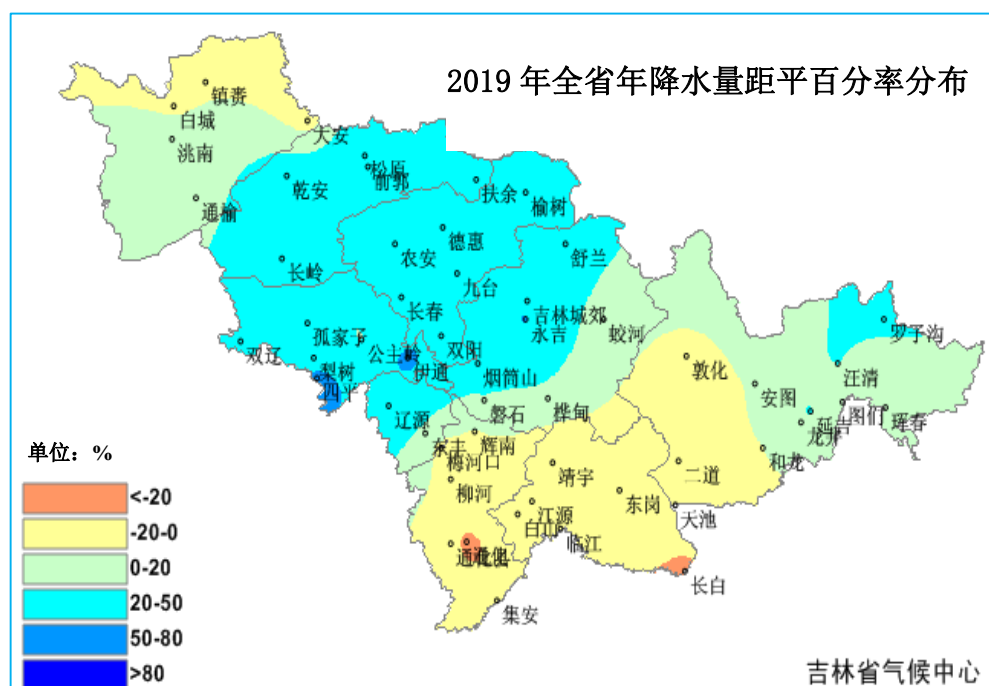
2019 年全省年降水量距平百分率分布

镇赉
白城
洮南
大安
松原
前郭
乾安
扶余
榆树
通榆
德惠
农安
舒兰
长岭
九台
长春
吉林城郊
永吉
孤家子
蛟河
罗子沟
双辽
公主岭
双阳
敦化
梨树
伊通
汪清
四平
烟筒山
安图
图们
延吉
珲春
辽源
磐石
桦甸
龙井
东丰
辉南
和龙
梅河口
靖宇
二道
柳河
东岗
天池
江源
白山
临江
通化
长白
集安

单位：%
<-20
-20-0
0-20
20-50
50-80
>80

吉林省气候中心